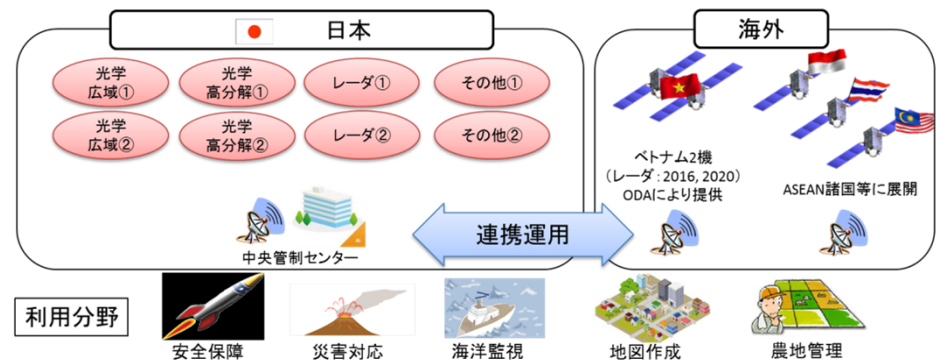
日本

光学 広域①

光学 高分解①

レーダ①

その他①

光学 広域②

光学 高分解②

レーダ②

その他②

中央管制センター

連携運用

海外

ベトナム2機 （レーダ：2016, 2020） ODAにより提供

ASEAN諸国等に展開

利用分野

安全保障

災害対応

海洋監視

地図作成

農地管理